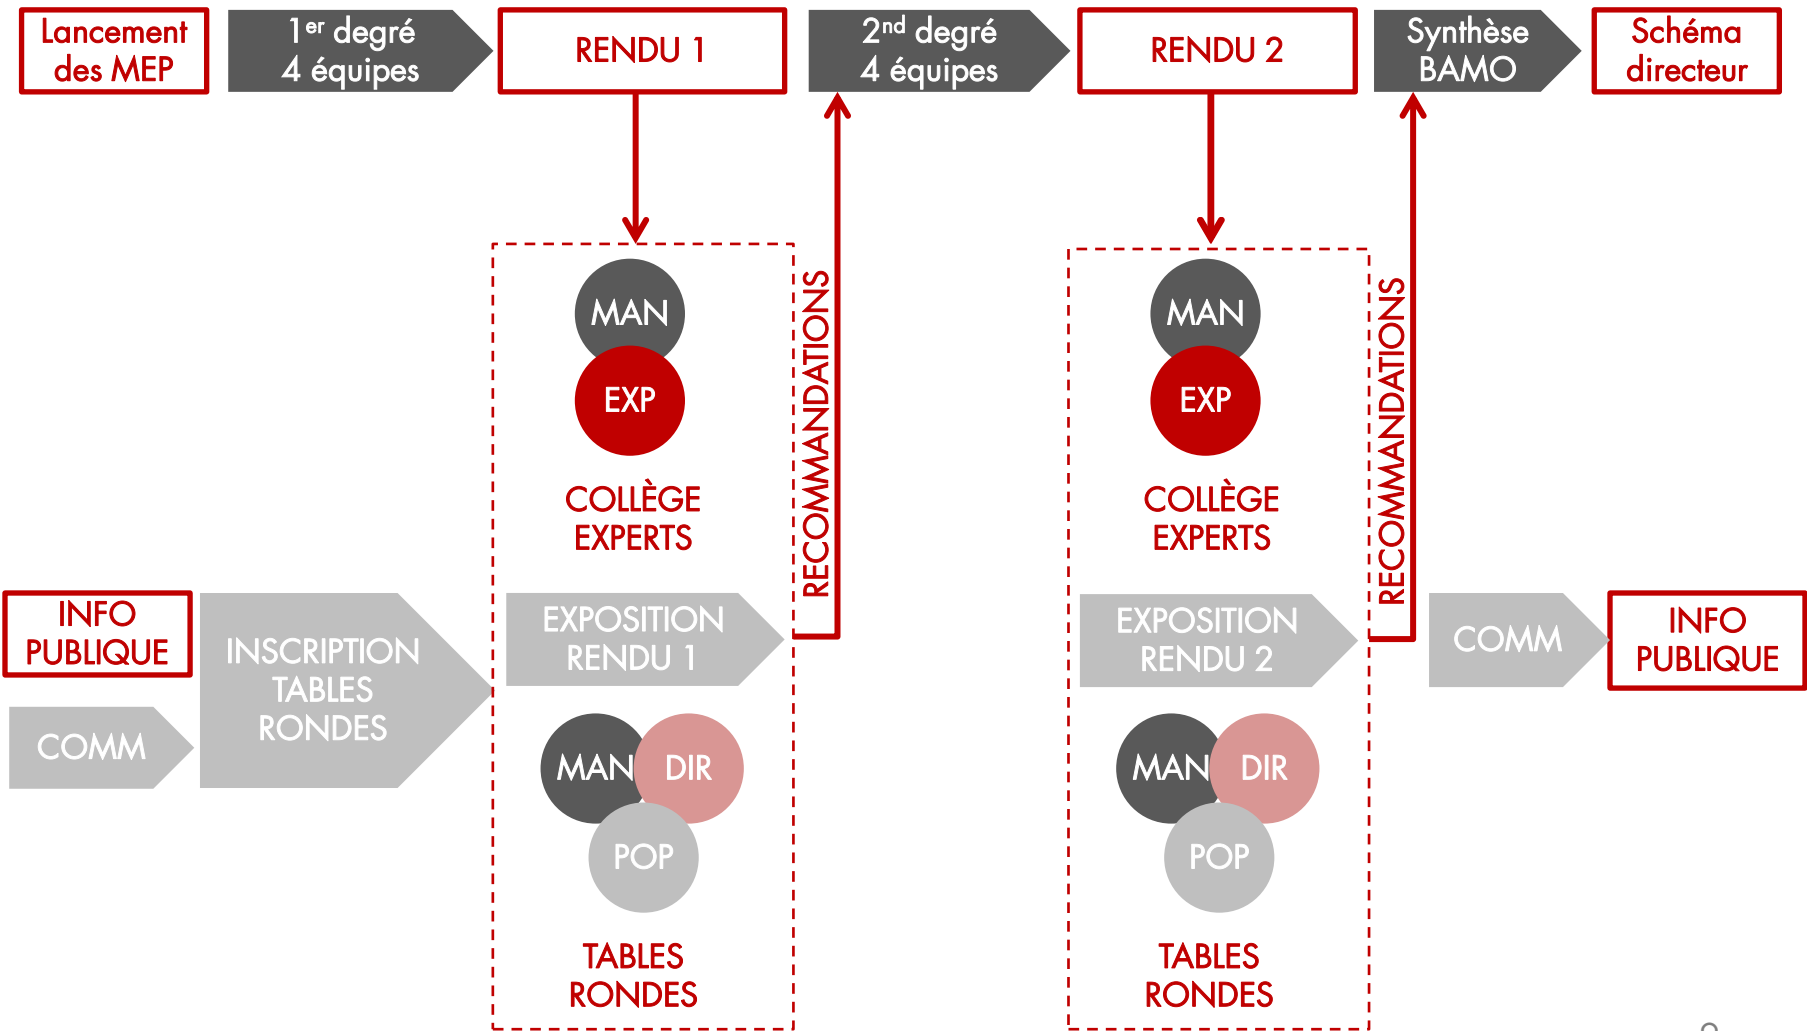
Lancement des MEP

1$^{er}$ degré 4 équipes

RENDU 1

2$^{nd}$ degré 4 équipes

RENDU 2

Synthèse BAMO

Schéma directeur

MAN

EXP

COLLÈGE EXPERTS

RECOMMANDATIONS

MAN

EXP

COLLÈGE EXPERTS

RECOMMANDATIONS

INFO PUBLIQUE

COMM

INSCRIPTION TABLES RONDES

EXPOSITION RENDU 1

EXPOSITION RENDU 2

COMM

INFO PUBLIQUE

MAN DIR

POP

TABLES RONDES

MAN DIR

POP

TABLES RONDES